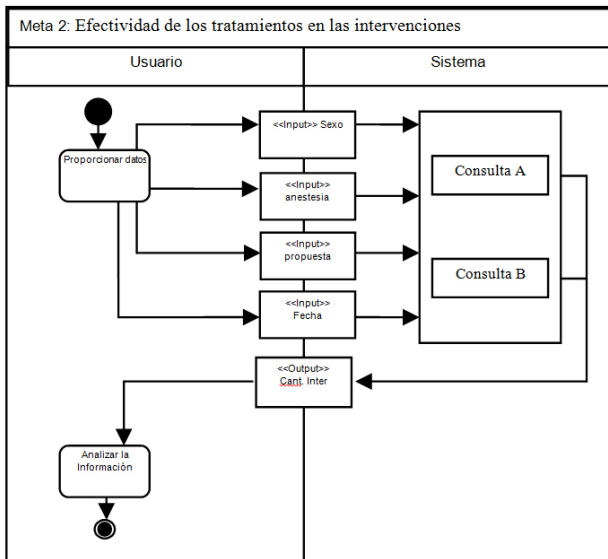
Meta 2: Efectividad de los tratamientos en las intervenciones

Usuario

Sistema

Proporcionar datos

<<Input>> Sexo

<<Input>> anestesia

<<Input>> propuesta

<<Input>> Fecha

Consulta A

Consulta B

<<Output>> Cant. Inter

Analizar la Información